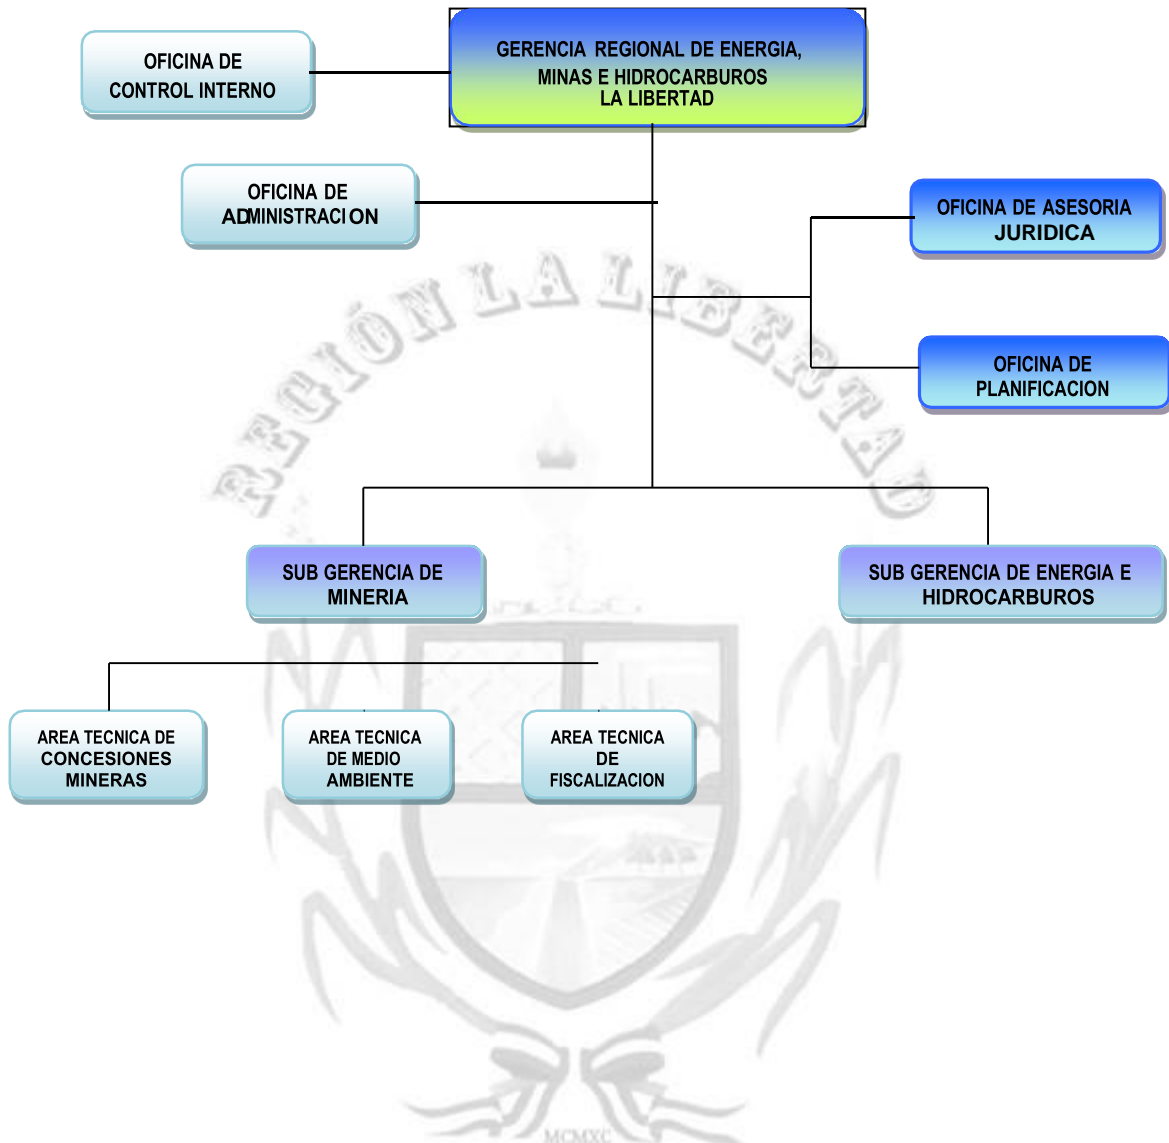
GERENCIA REGIONAL DE ENERGIA, MINAS E HIDROCARBUROS LA LIBERTAD

OFICINA DE CONTROL INTERNO

OFICINA DE ADMINISTRACION

OFICINA DE ASESORIA JURIDICA

OFICINA DE PLANIFICACION

REGIÓN LA LIBERTAD

SUB GERENCIA DE MINERIA

SUB GERENCIA DE ENERGIA E HIDROCARBUROS

AREA TECNICA DE CONCESIONES MINERAS

AREA TECNICA DE MEDIO AMBIENTE

AREA TECNICA DE FISCALIZACION

MCMXC